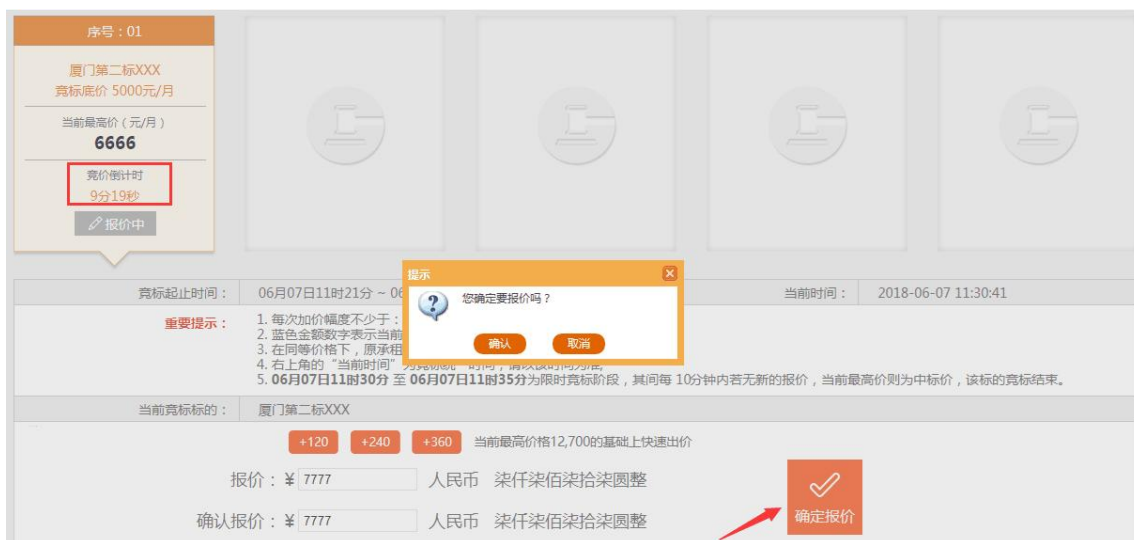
序号：01

厦门第二标XXX
竞标底价 5000元/月

当前最高价（元/月）
6666

竞价倒计时
9分19秒

报价中

竞标起止时间： 06月07日11时21分 ~ 06 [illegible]

当前时间： 2018-06-07 11:30:41

提示
您确定要报价吗？
确认 取消

重要提示：
1. 每次加价幅度不少于：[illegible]
2. 蓝色金额数字表示当前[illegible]
3. 在同等价格下，原承租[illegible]
4. 右上角的“当前时间”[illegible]
5. 06月07日11时30分 至 06月07日11时35分为限时竞标阶段，其间每 10分钟内若无新的报价，当前最高价则为中标价，该标的竞标结束。

当前竞标标的： 厦门第二标XXX

+120 +240 +360 当前最高价格12,700的基础上快速出价

报价：¥ 7777 人民币 柒仟柒佰柒拾柒圆整

确认报价：¥ 7777 人民币 柒仟柒佰柒拾柒圆整

确定报价